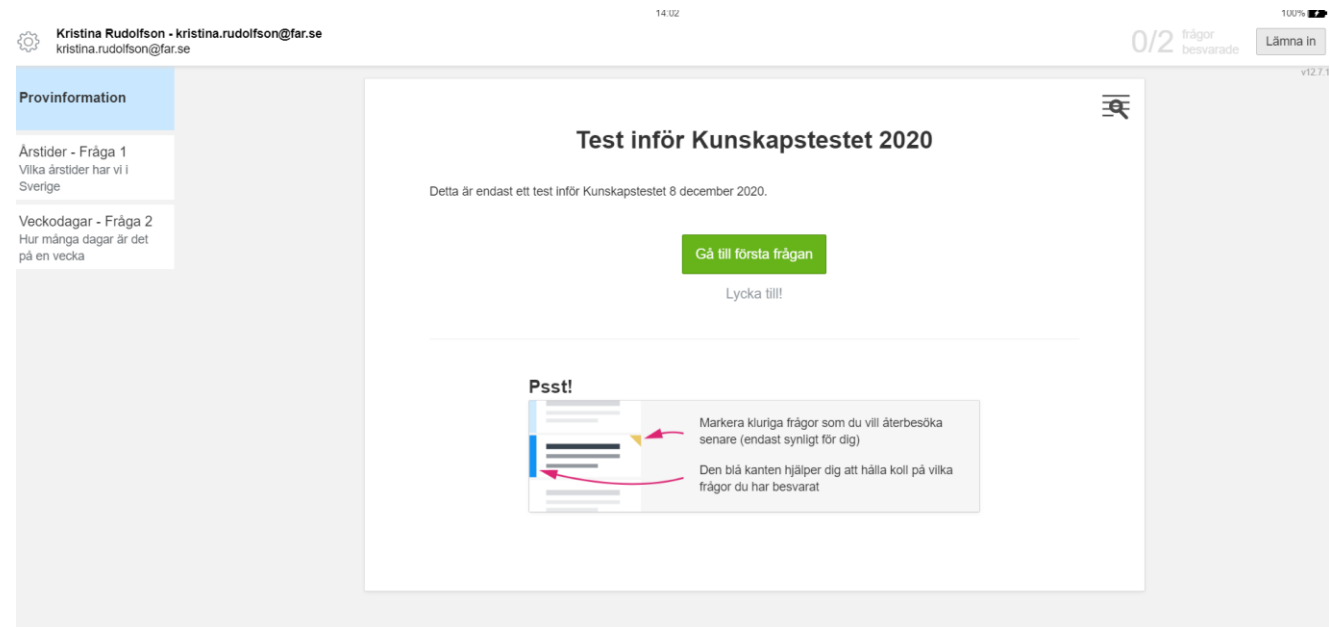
14:02

100%

Kristina Rudolfson - kristina.rudolfson@far.se
kristina.rudolfson@far.se

0/2 frågor besvarade

Lämna in

v12.7.1

Provinformation

Årstider - Fråga 1
Vilka årstider har vi i Sverige

Veckodagar - Fråga 2
Hur många dagar är det på en vecka

Test inför Kunskapstestet 2020

Detta är endast ett test inför Kunskapstestet 8 december 2020.

Gå till första frågan

Lycka till!

Psst!

Markera kluriga frågor som du vill återbesöka senare (endast synligt för dig)

Den blå kanten hjälper dig att hålla koll på vilka frågor du har besvarat